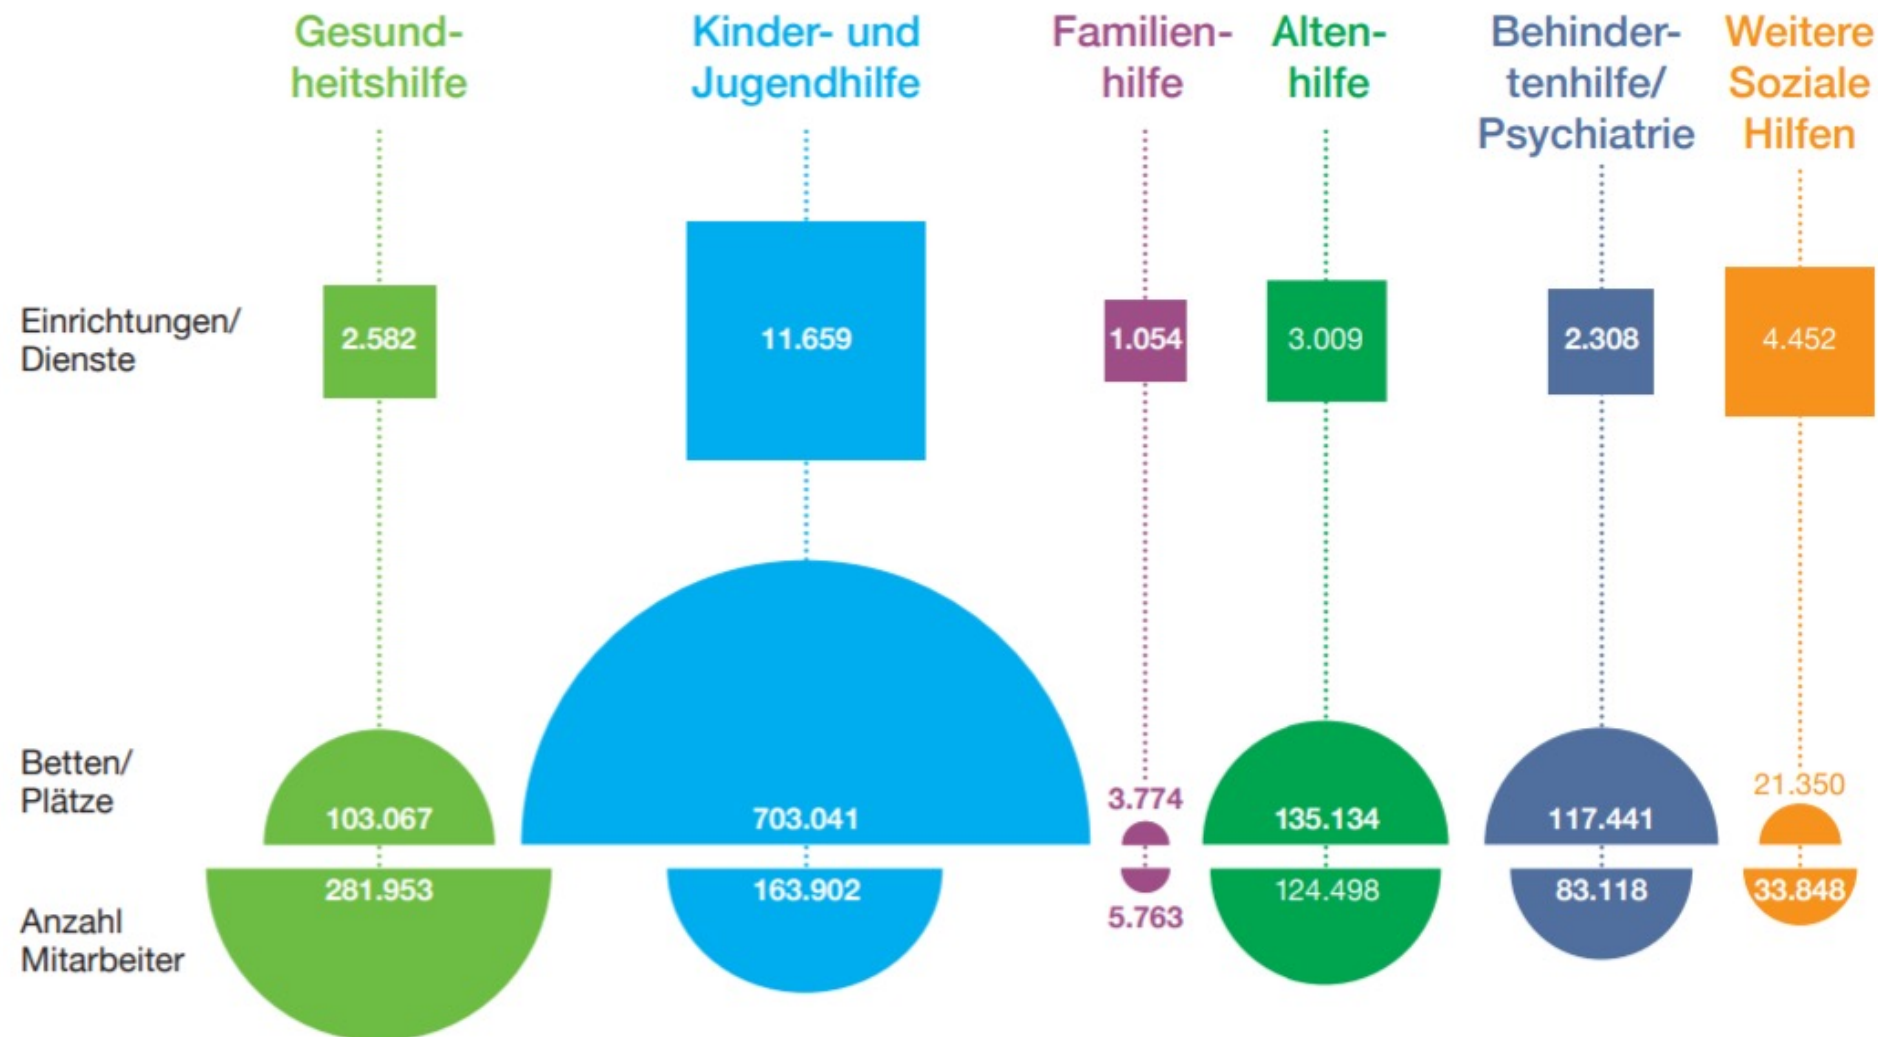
Gesundheitshilfe

Kinder- und Jugendhilfe

Familienhilfe

Altenhilfe

Behindertenhilfe/ Psychiatrie

Weitere Soziale Hilfen

Einrichtungen/ Dienste

2.582

11.659

1.054

3.009

2.308

4.452

Betten/ Plätze

103.067

703.041

3.774

135.134

117.441

21.350

Anzahl Mitarbeiter

281.953

163.902

5.763

124.498

83.118

33.848